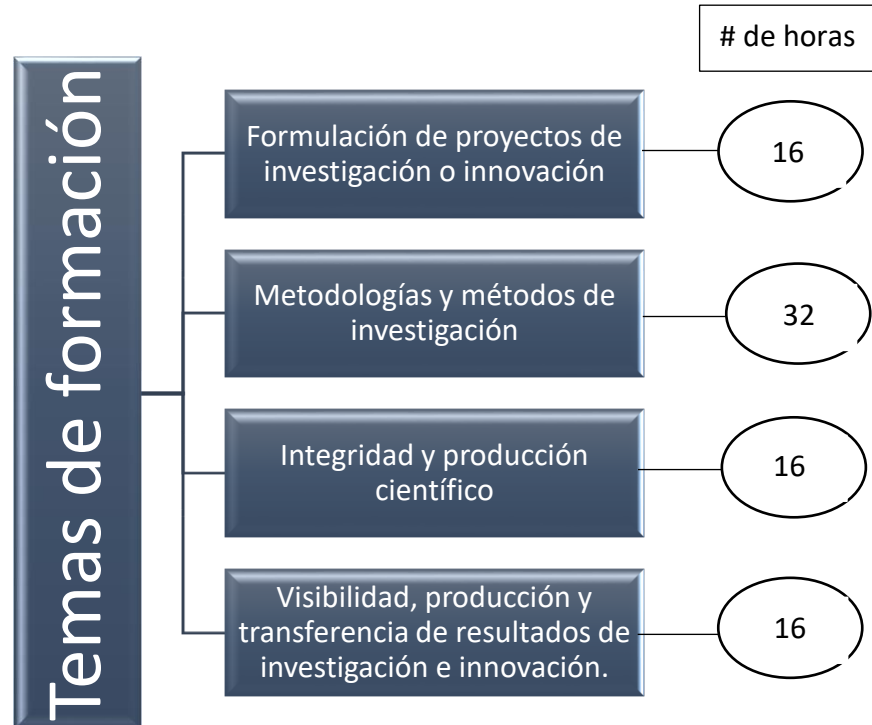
Temas de formación

# de horas

Formulación de proyectos de investigación o innovación

16

Metodologías y métodos de investigación

32

Integridad y producción científico

16

Visibilidad, producción y transferencia de resultados de investigación e innovación.

16